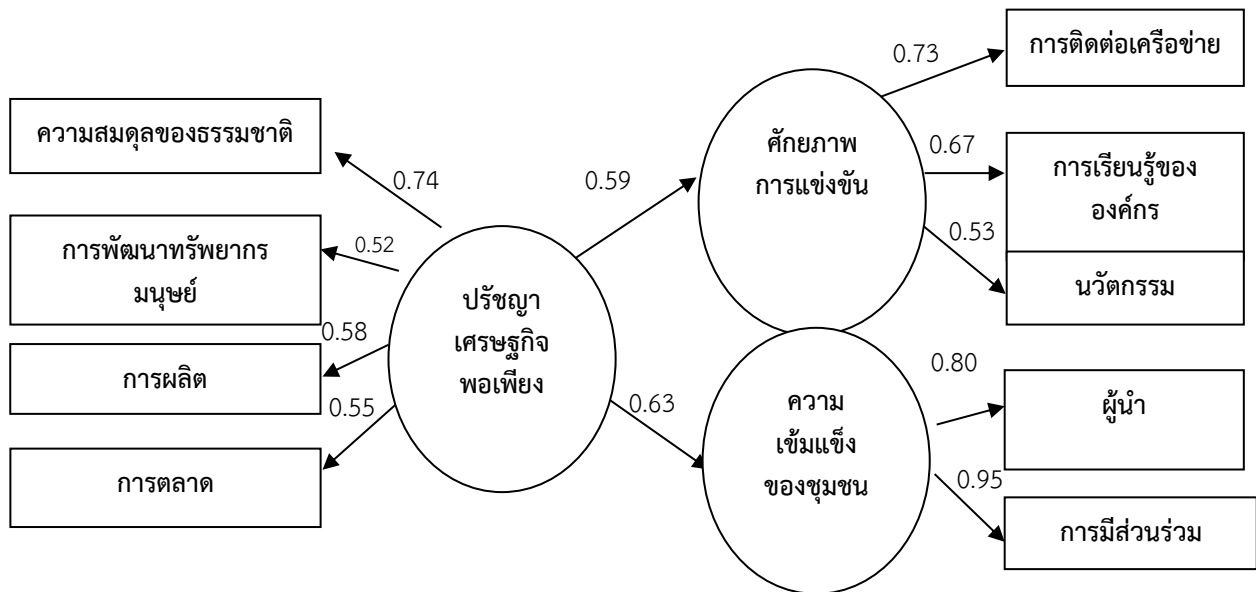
ความสมดุลของธรรมชาติ

0.74

การพัฒนาทรัพยากรมนุษย์

0.52

0.58

การผลิต

0.55

การตลาด

ปรัชญา เศรษฐกิจ พอเพียง

0.59

0.63

ศักยภาพ การแข่งขัน

0.73

การติดต่อเครือข่าย

0.67

การเรียนรู้ขององค์กร

0.53

นวัตกรรม

ความ เข้มแข็ง ของชุมชน

0.80

ผู้นำ

0.95

การมีส่วนร่วม